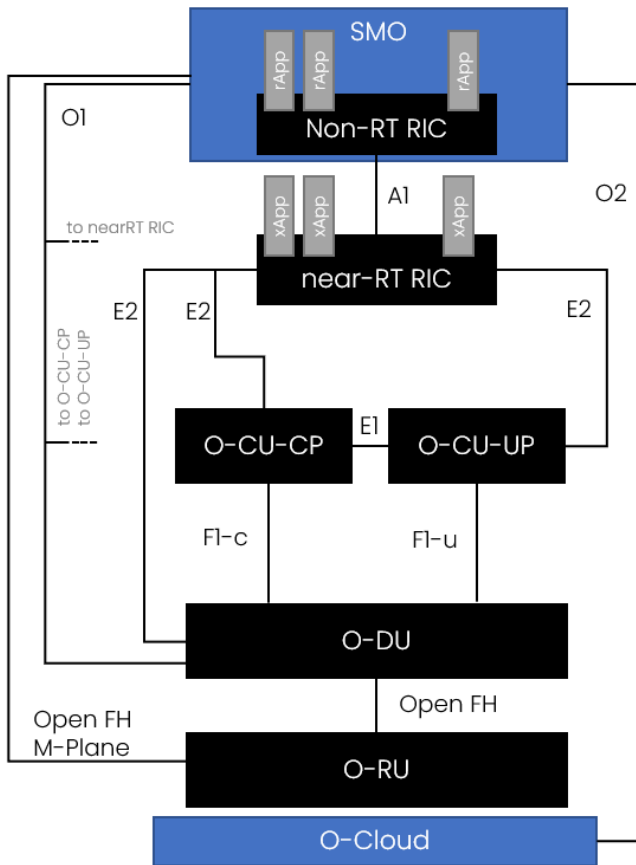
SMO

rApp rApp rApp

Non-RT RIC

O1

A1

O2

xApp xApp xApp

to nearRT RIC

near-RT RIC

E2

E2

E2

to O-CU-CP
to O-CU-UP

O-CU-CP

E1

O-CU-UP

F1-c

F1-u

O-DU

Open FH

Open FH
M-Plane

O-RU

O-Cloud